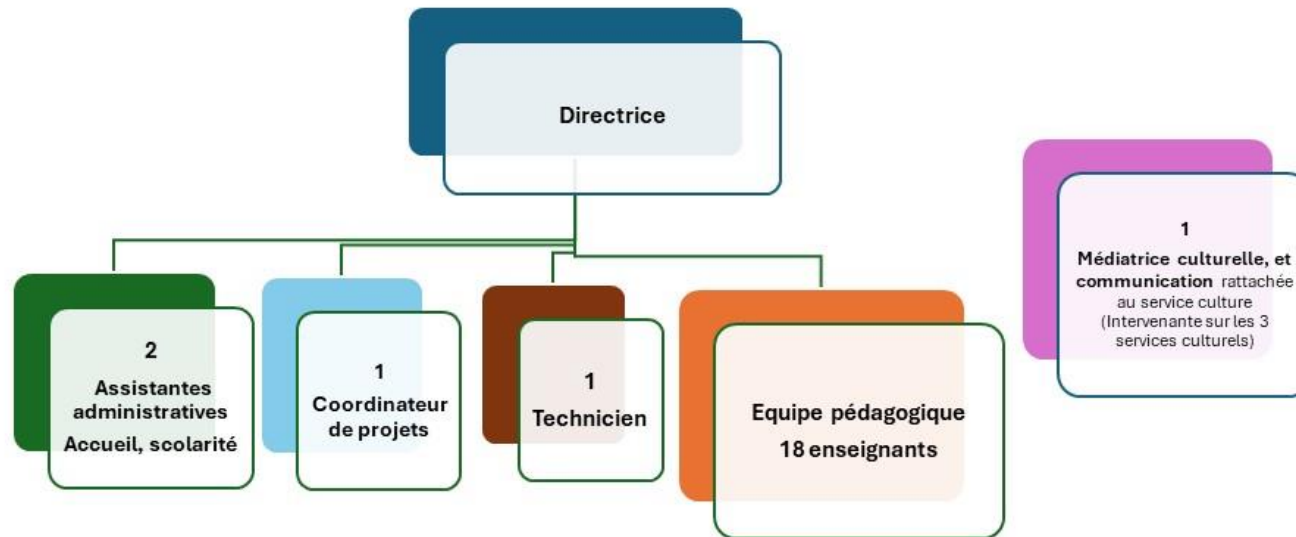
Directrice

2
Assistantes administratives
Accueil, scolarité

1
Coordinateur de projets

1
Technicien

Equipe pédagogique
18 enseignants

1
Médiatrice culturelle, et communication rattachée au service culture (Intervenante sur les 3 services culturels)